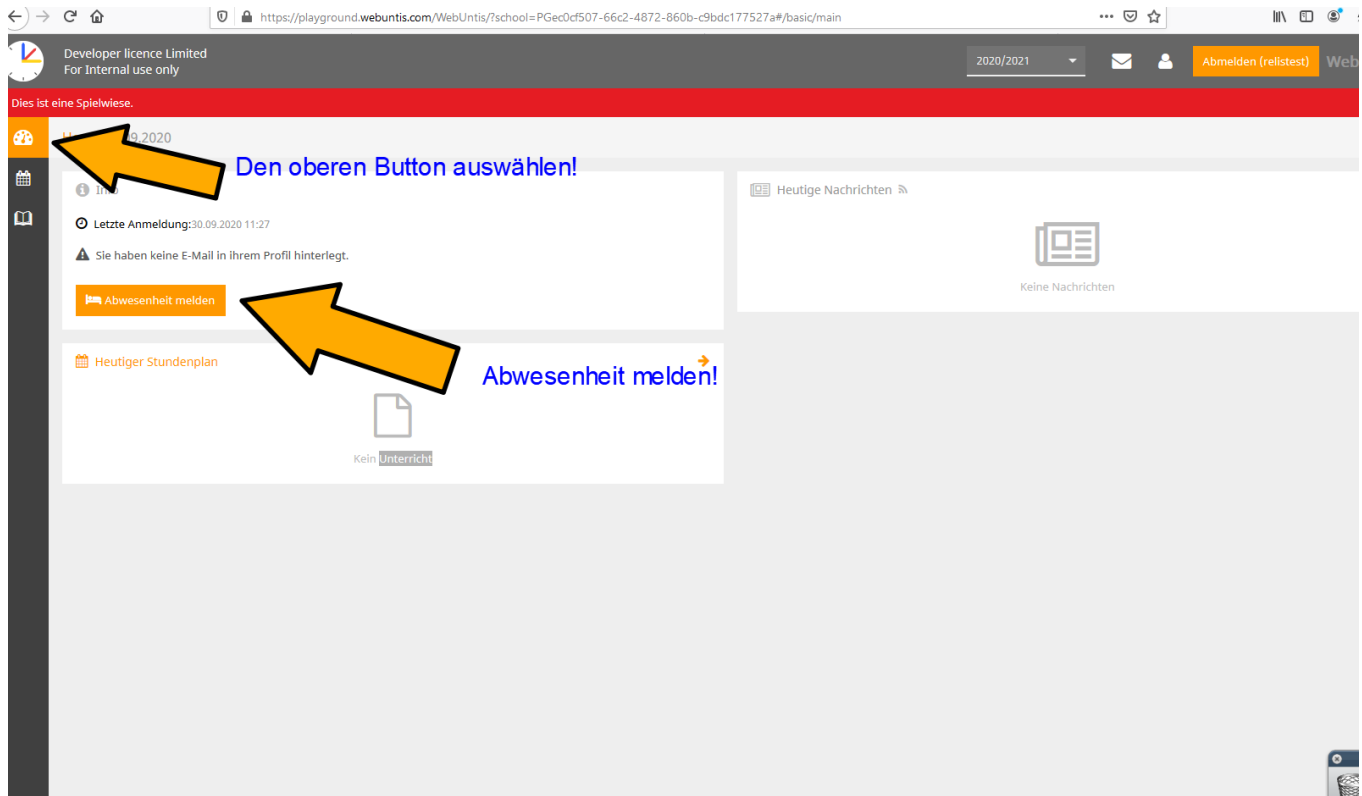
https://playground.webuntis.com/WebUntis/?school=PGec0cf507-66c2-4872-860b-c9bdc177527a#/basic/main

Developer licence Limited
For Internal use only

2020/2021

Abmelden (relistest)

Web

Dies ist eine Spielwiese.

H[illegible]09.2020

Den oberen Button auswählen!

In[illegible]

Letzte Anmeldung:30.09.2020 11:27

Sie haben keine E-Mail in ihrem Profil hinterlegt.

Abwesenheit melden

Heutige Nachrichten

Keine Nachrichten

Heutiger Stundenplan

Abwesenheit melden!

Kein Unterricht